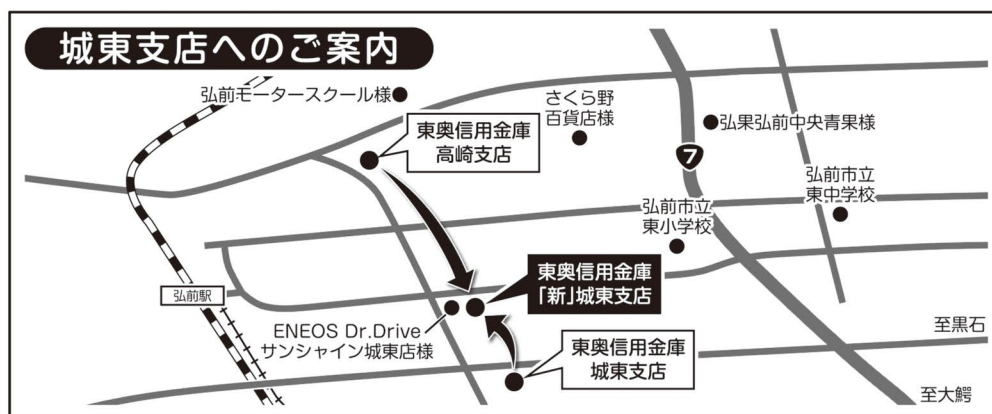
城東支店へのご案内

弘前モータースクール様

さくら野
百貨店様

弘果弘前中央青果様

東奥信用金庫
高崎支店

7

弘前市立
東中学校

弘前市立
東小学校

東奥信用金庫
「新」城東支店

弘前駅

ENEOS Dr.Drive
サンシャイン城東店様

至黒石

東奥信用金庫
城東支店

至大鰐